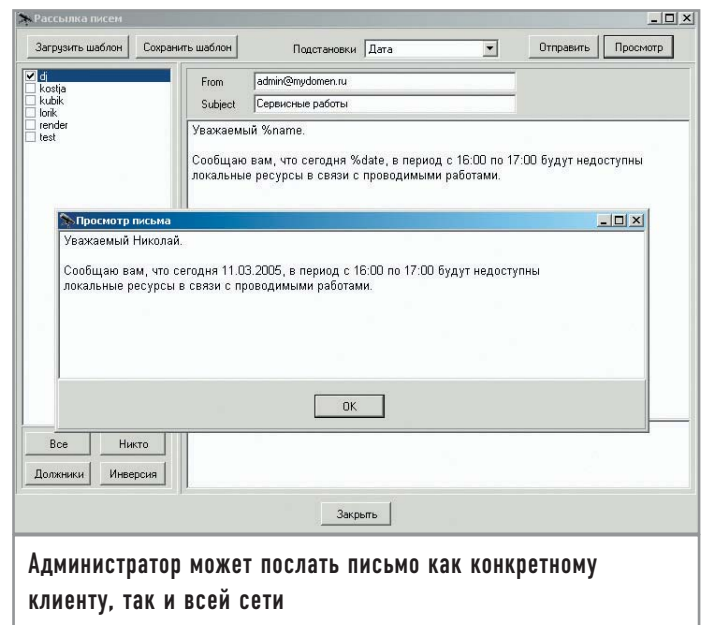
Рассылка писем

Загрузить шаблон
Сохранить шаблон
Подстановки
Дата
Отправить
Просмотр

dj
kostja
kubik
lorik
render
test

From
admin@mydomen.ru
Subject
Сервисные работы

Уважаемый %name.

Сообщаю вам, что сегодня %date, в период с 16:00 по 17:00 будут недоступны локальные ресурсы в связи с проводимыми работами.

Просмотр письма

Уважаемый Николай.

Сообщаю вам, что сегодня 11.03.2005, в период с 16:00 по 17:00 будут недоступны локальные ресурсы в связи с проводимыми работами.

OK

Все
Никто
Должники
Инверсия

Закрыть

Администратор может послать письмо как конкретному клиенту, так и всей сети